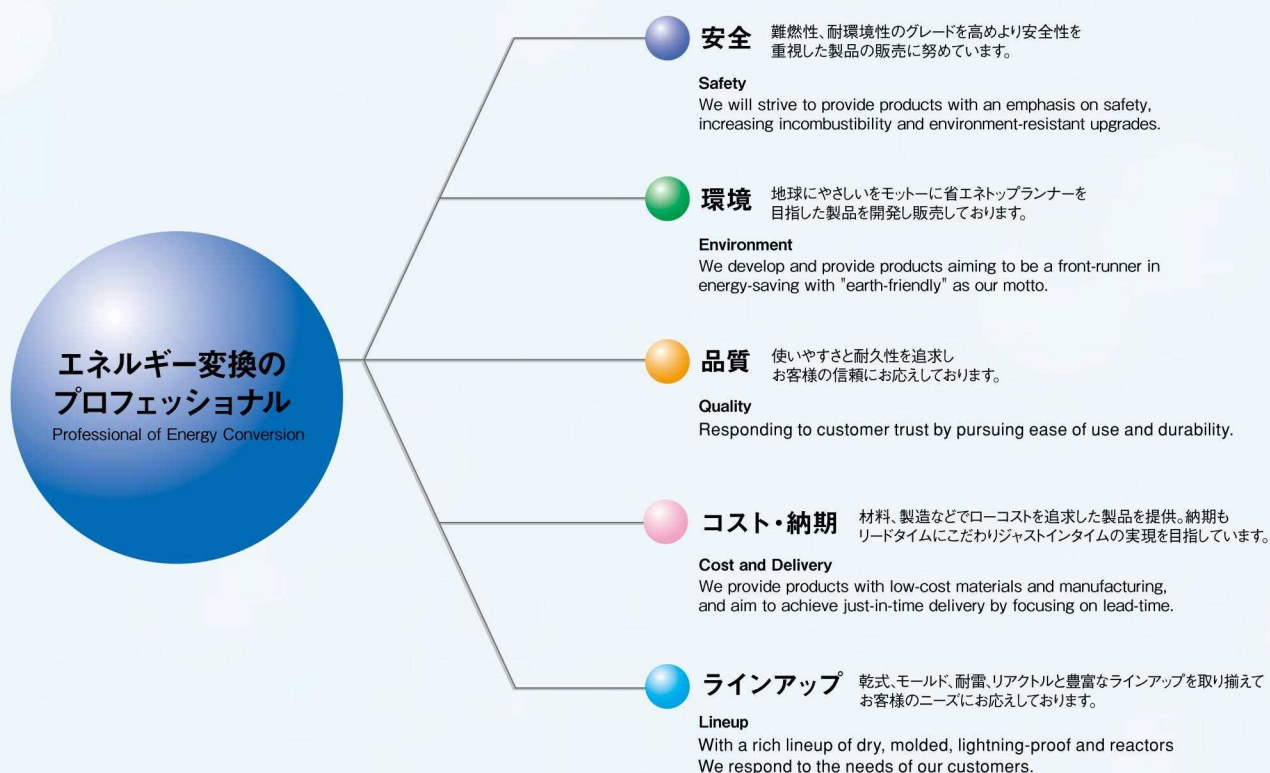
エネルギー変換のプロフェッショナル
Professional of Energy Conversion

安全　難燃性、耐環境性のグレードを高めより安全性を重視した製品の販売に努めています。

Safety
We will strive to provide products with an emphasis on safety, increasing incombustibility and environment-resistant upgrades.

環境　地球にやさしいをモットーに省エネトップランナーを目指した製品を開発し販売しております。

Environment
We develop and provide products aiming to be a front-runner in energy-saving with "earth-friendly" as our motto.

品質　使いやすさと耐久性を追求しお客様の信頼にお応えしております。

Quality
Responding to customer trust by pursuing ease of use and durability.

コスト・納期　材料、製造などでローコストを追求した製品を提供。納期もリードタイムにこだわりジャストインタイムの実現を目指しています。

Cost and Delivery
We provide products with low-cost materials and manufacturing, and aim to achieve just-in-time delivery by focusing on lead-time.

ラインアップ　乾式、モールド、耐雷、リアクトルと豊富なラインアップを取り揃えてお客様のニーズにお応えしております。

Lineup
With a rich lineup of dry, molded, lightning-proof and reactors
We respond to the needs of our customers.